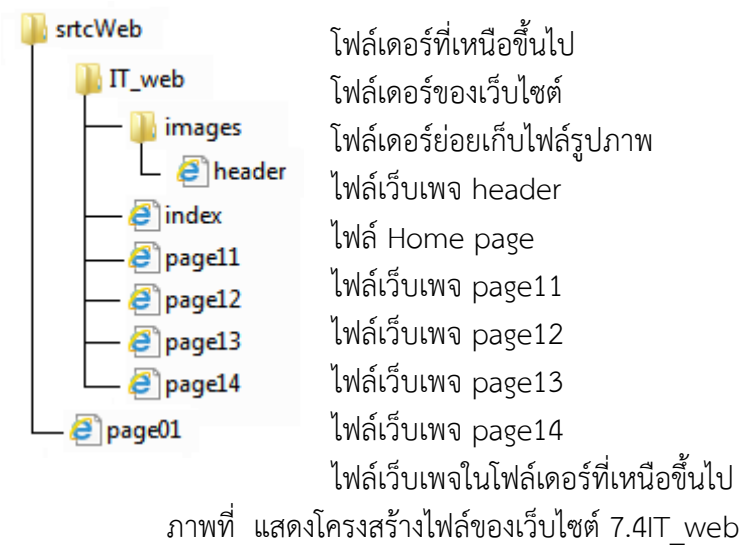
srtcWeb
IT_web
images
header
index
page11
page12
page13
page14
page01

โฟล์เดอร์ที่เหนือขึ้นไป
โฟล์เดอร์ของเว็บไซต์
โฟล์เดอร์ย่อยเก็บไฟล์รูปภาพ
ไฟล์เว็บเพจ header
ไฟล์ Home page
ไฟล์เว็บเพจ page11
ไฟล์เว็บเพจ page12
ไฟล์เว็บเพจ page13
ไฟล์เว็บเพจ page14
ไฟล์เว็บเพจในโฟล์เดอร์ที่เหนือขึ้นไป

ภาพที่ แสดงโครงสร้างไฟล์ของเว็บไซต์ 7.4IT_web